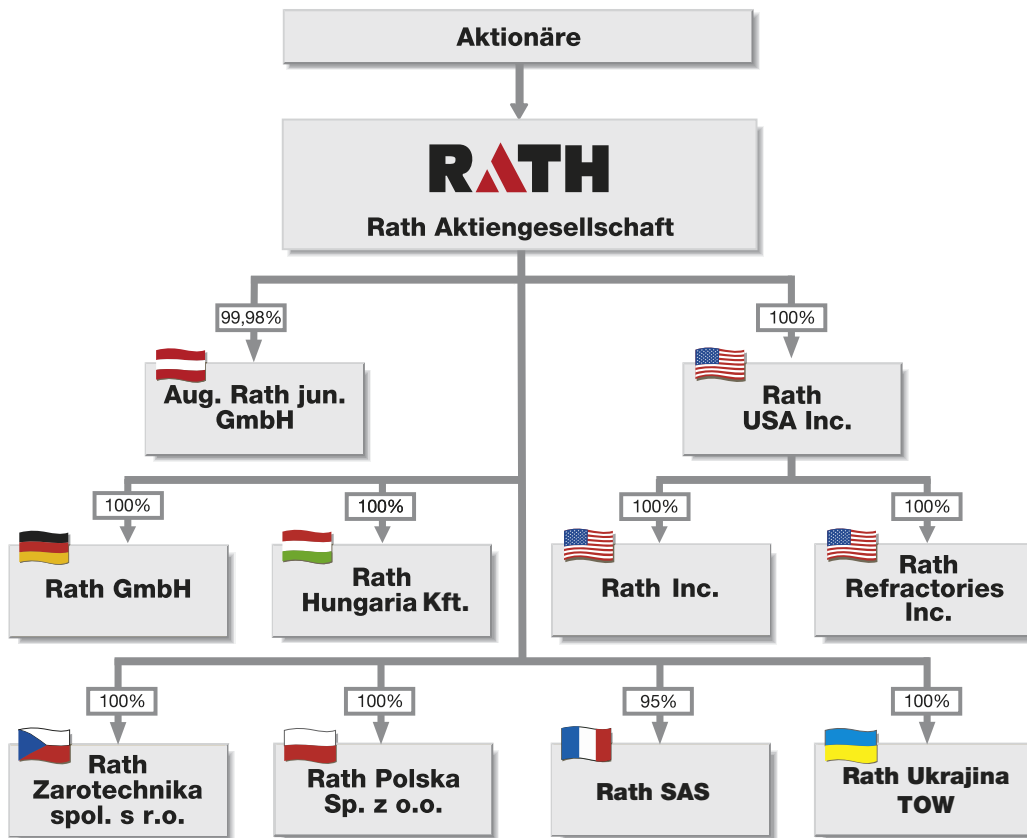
Aktionäre

RATH

Rath Aktiengesellschaft

99,98%

Aug. Rath jun. GmbH

100%

Rath USA Inc.

100%

Rath GmbH

100%

Rath Hungaria Kft.

100%

Rath Inc.

100%

Rath Refractories Inc.

100%

Rath Zarotechnika spol. s r.o.

100%

Rath Polska Sp. z o.o.

95%

Rath SAS

100%

Rath Ukrajina TOW